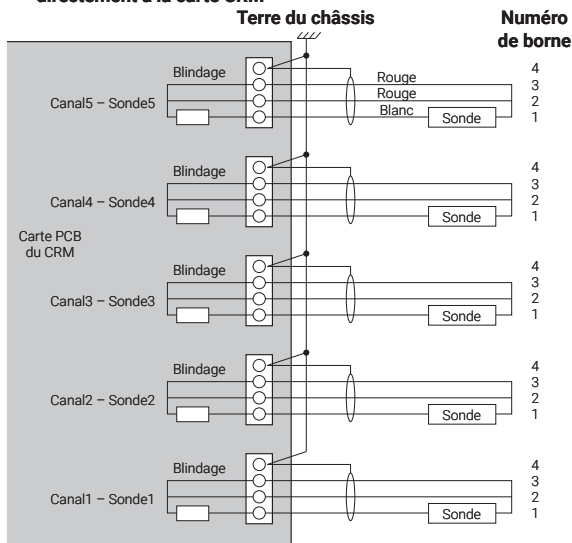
directement à la carte CRM

Terre du châssis

Numéro de borne

Blindage
Canal5 – Sonde5
Rouge
Rouge
Blanc
Sonde
4
3
2
1

Blindage
Canal4 – Sonde4
Sonde
4
3
2
1

Carte PCB du CRM

Blindage
Canal3 – Sonde3
Sonde
4
3
2
1

Blindage
Canal2 – Sonde2
Sonde
4
3
2
1

Blindage
Canal1 – Sonde1
Sonde
4
3
2
1